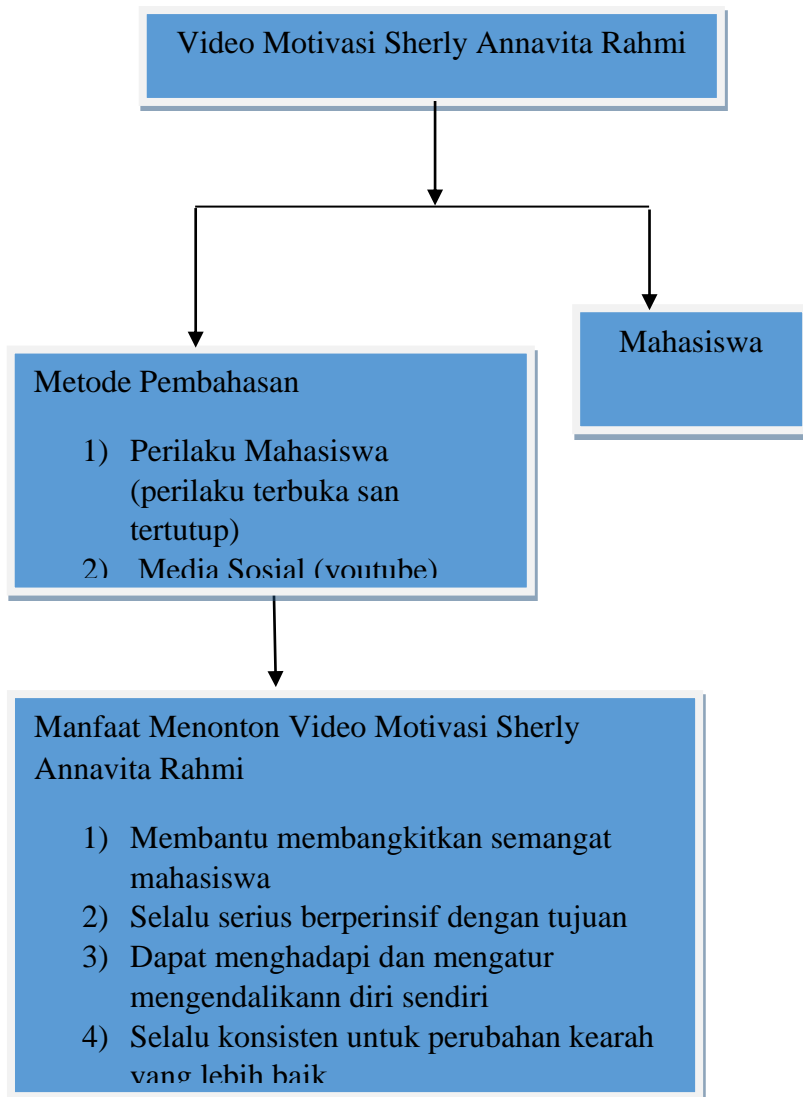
Video Motivasi Sherly Annavita Rahmi

Mahasiswa

Metode Pembahasan

1) Perilaku Mahasiswa (perilaku terbuka san tertutup)
2) Media Sosial (youtube)

Manfaat Menonton Video Motivasi Sherly Annavita Rahmi

1) Membantu membangkitkan semangat mahasiswa
2) Selalu serius berperinsif dengan tujuan
3) Dapat menghadapi dan mengatur mengendalikann diri sendiri
4) Selalu konsisten untuk perubahan kearah yang lebih baik